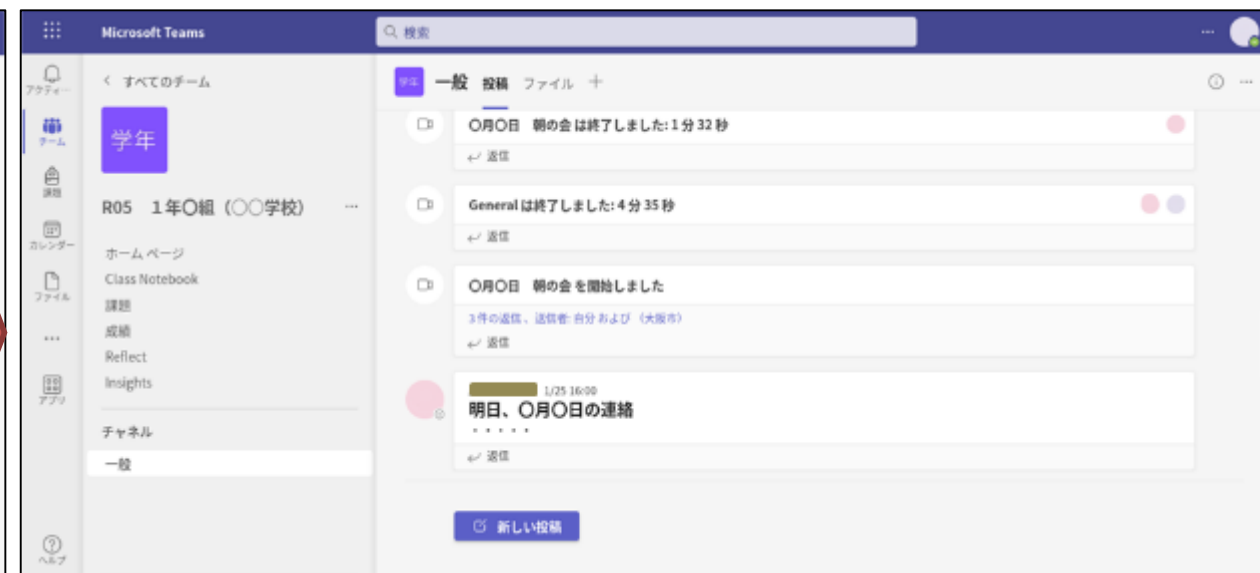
Microsoft Teams

検索

アクティビティ
チーム
課題
カレンダー
ファイル
...
アプリ
ヘルプ

< すべてのチーム

学年

R05 1年〇組（〇〇学校） ...

ホーム ページ
Class Notebook
課題
成績
Reflect
Insights

チャネル

一般

学年 一般 投稿 ファイル +

〇月〇日 朝の会 は終了しました: 1 分 32 秒
返信

General は終了しました: 4 分 35 秒
返信

〇月〇日 朝の会 を開始しました
3 件の返信、返信者: 自分 および（大阪市）
返信

1/25 16:00
明日、〇月〇日の連絡
・・・・・
返信

新しい投稿